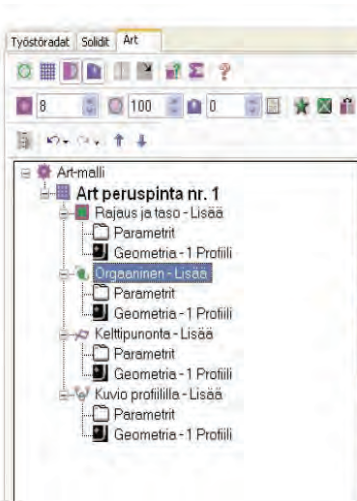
Työstöradat Solidit Art

?

8 100 0

Art-malli
Art peruspinta nr. 1
Rajaus ja taso - Lisää
Parametrit
Geometria - 1 Profiili
Orgaaninen - Lisää
Parametrit
Geometria - 1 Profiili
Kelttipunonta - Lisää
Parametrit
Geometria - 1 Profiili
Kuvio profiililla - Lisää
Parametrit
Geometria - 1 Profiili